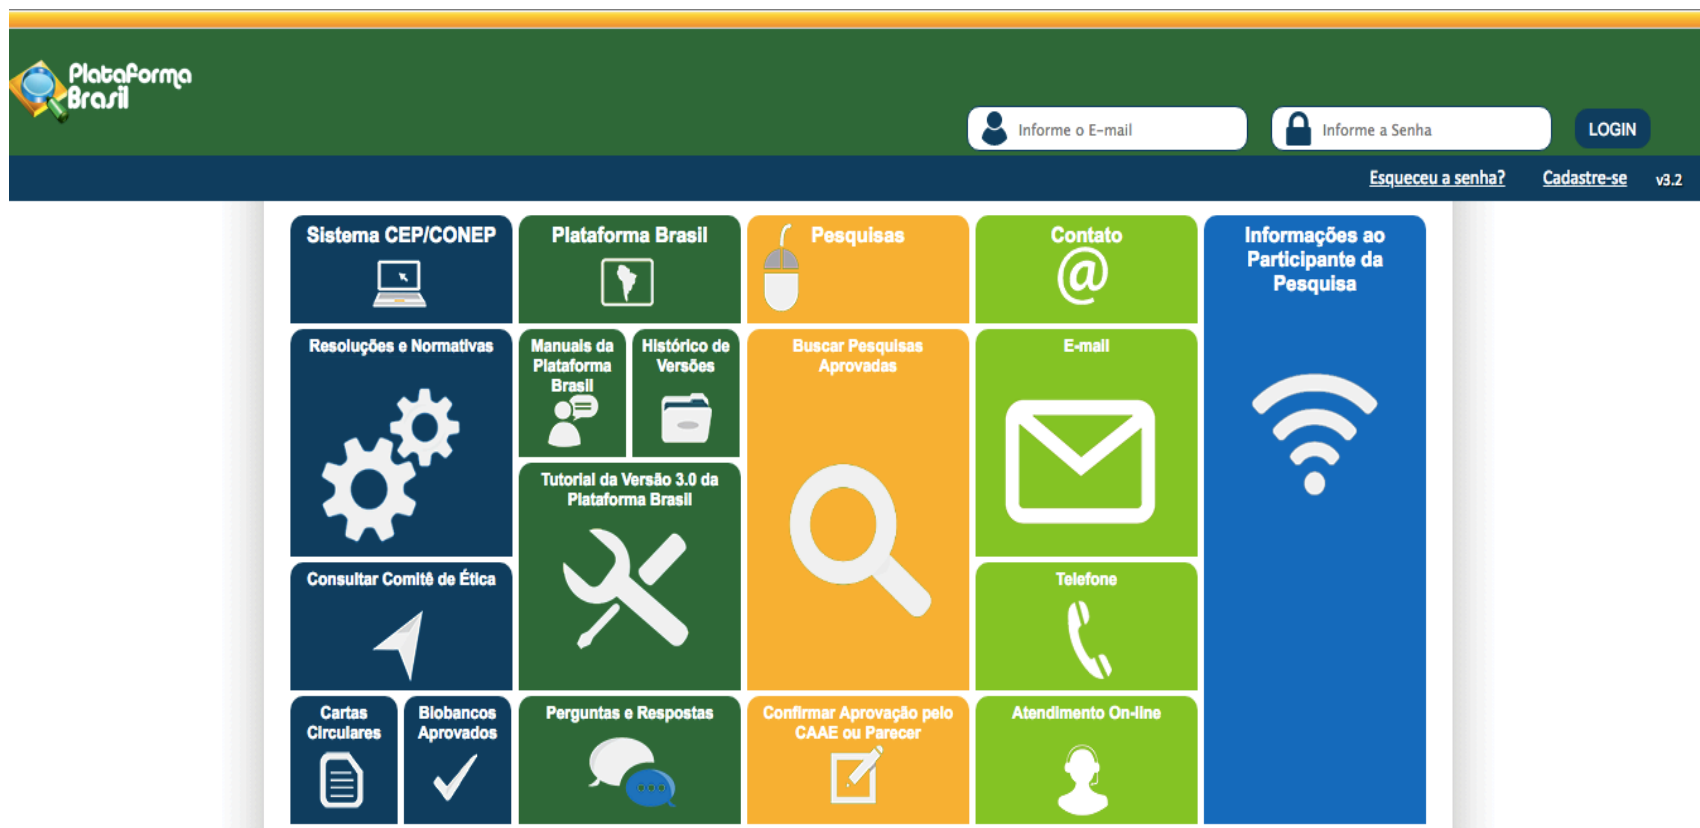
Plataforma Brasil

Informe o E-mail

Informe a Senha

LOGIN

Esqueceu a senha?

Cadastre-se

v3.2

Sistema CEP/CONEP

Resoluções e Normativas

Consultar Comitê de Ética

Cartas Circulares

Biobancos Aprovados

Plataforma Brasil

Manuais da Plataforma Brasil

Histórico de Versões

Tutorial da Versão 3.0 da Plataforma Brasil

Perguntas e Respostas

Pesquisas

Buscar Pesquisas Aprovadas

Confirmar Aprovação pelo CAAE ou Parecer

Contato

@

E-mail

Telefone

Atendimento On-line

Informações ao Participante da Pesquisa